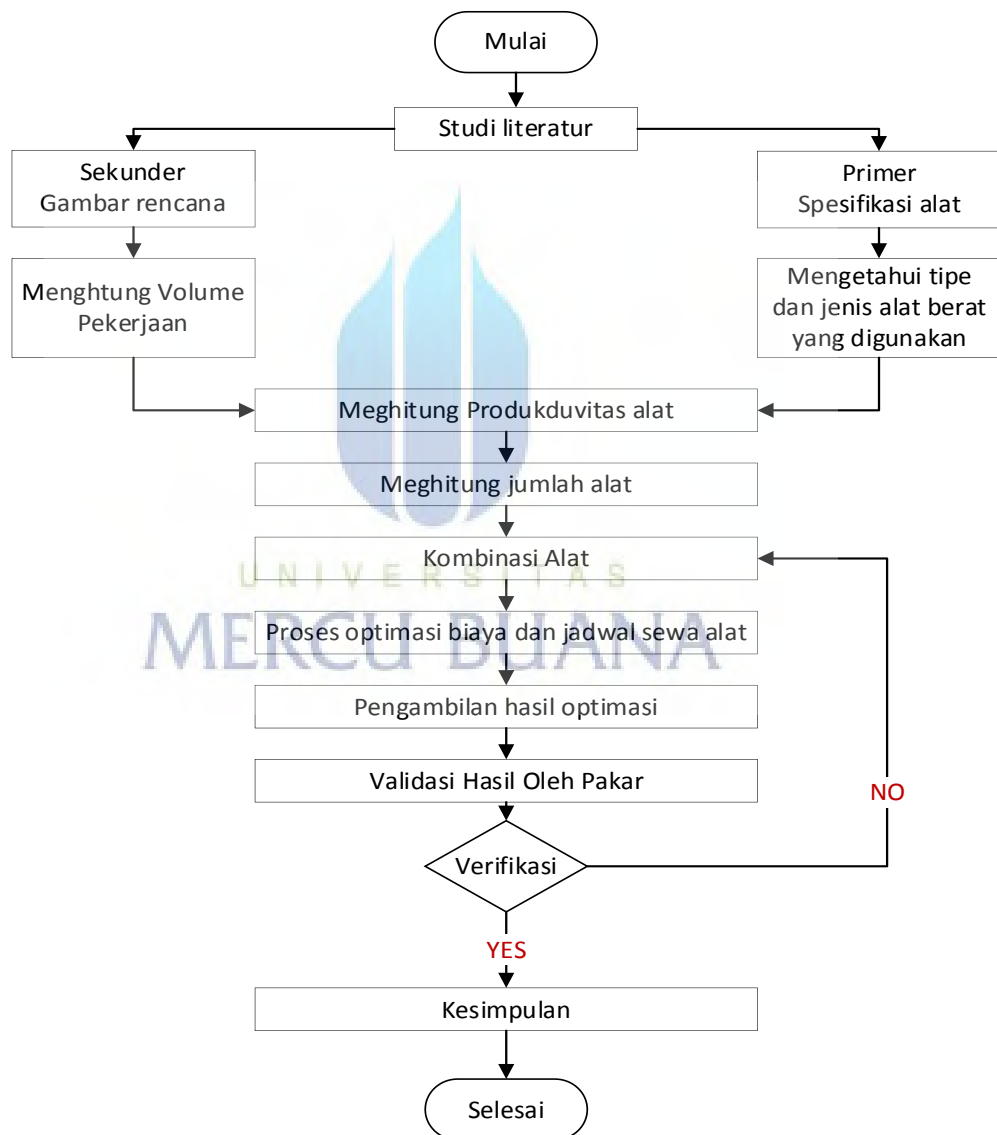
Mulai

Studi literatur

Sekunder
Gambar rencana

Primer
Spesifikasi alat

Menghtung Volume Pekerjaan

Mengetahui tipe dan jenis alat berat yang digunakan

Meghitung Produkduvitas alat

Meghitung jumlah alat

Kombinasi Alat

UNIVERSITAS
MERCU BUANA

Proses optimasi biaya dan jadwal sewa alat

Pengambilan hasil optimasi

Validasi Hasil Oleh Pakar

NO

Verifikasi

YES

Kesimpulan

Selesai